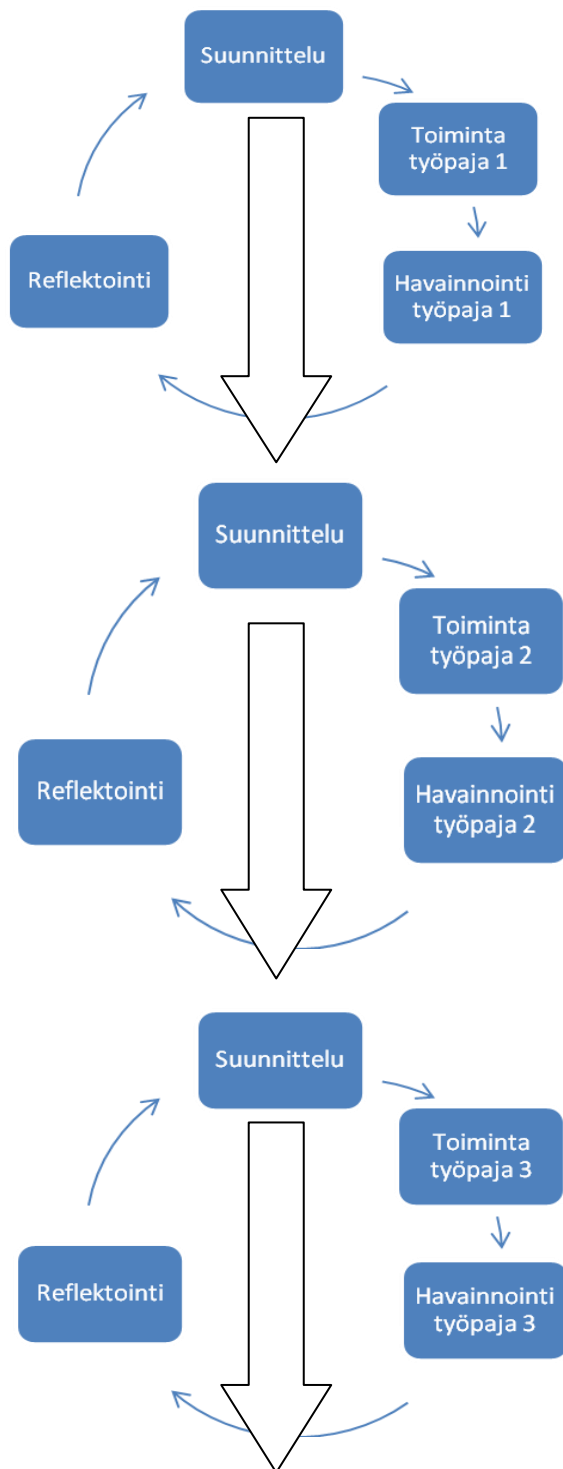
Suunnittelu

Toiminta työpaja 1

Havainnointi työpaja 1

Reflektointi

Suunnittelu

Toiminta työpaja 2

Havainnointi työpaja 2

Reflektointi

Suunnittelu

Toiminta työpaja 3

Havainnointi työpaja 3

Reflektointi